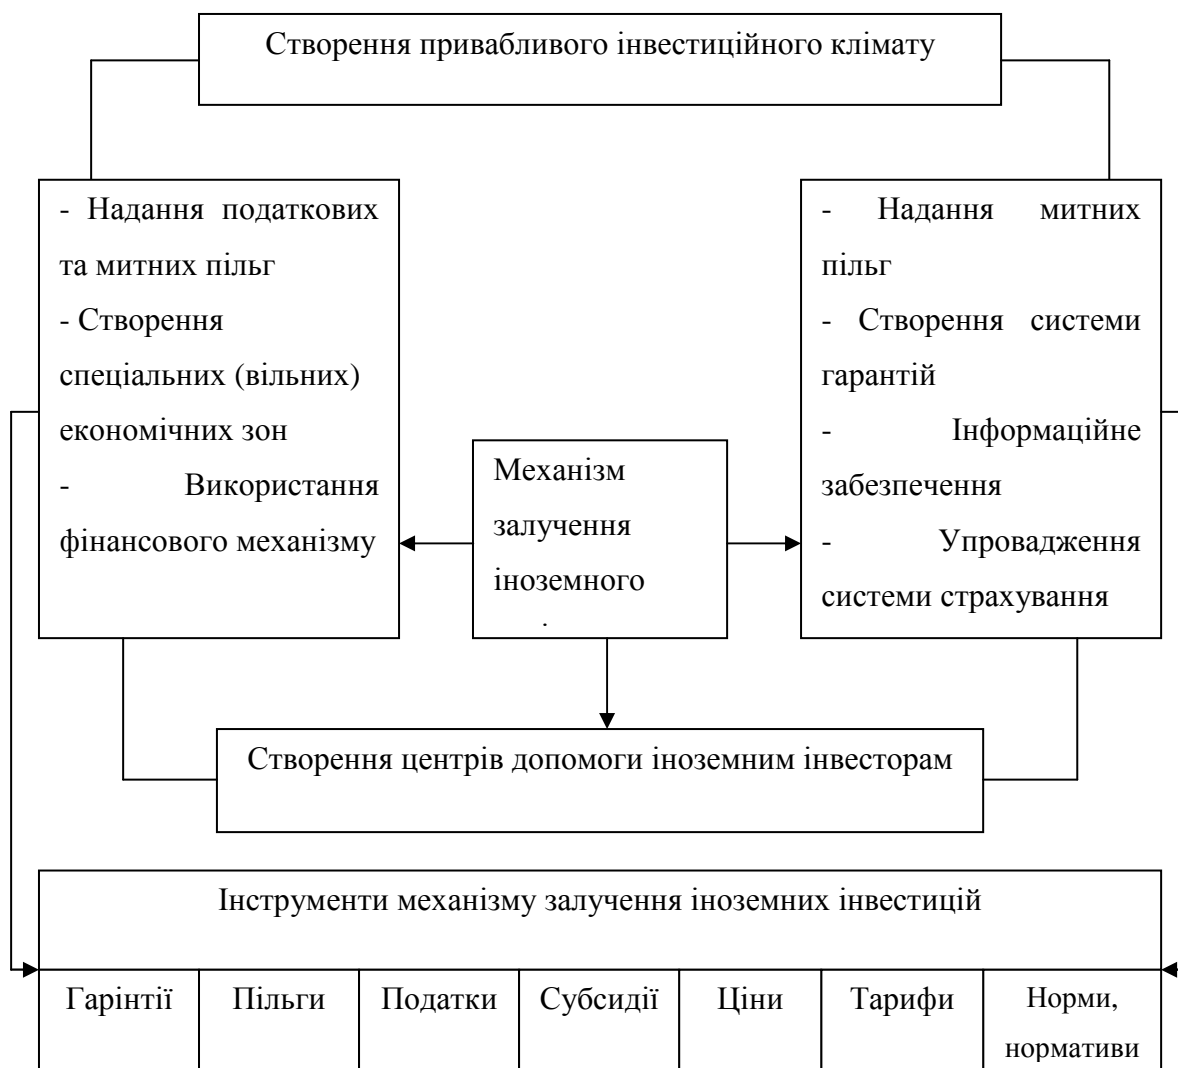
Створення привабливого інвестиційного клімату

- Надання податкових та митних пільг
- Створення спеціальних (вільних) економічних зон
- Використання фінансового механізму

Механізм залучення іноземного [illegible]

- Надання митних пільг
- Створення системи гарантій
- Інформаційне забезпечення
- Упровадження системи страхування

Створення центрів допомоги іноземним інвесторам

Інструменти механізму залучення іноземних інвестицій

| Гарінтії | Пільги | Податки | Субсидії | Ціни | Тарифи | Норми, нормативи |
|---|---|---|---|---|---|---|